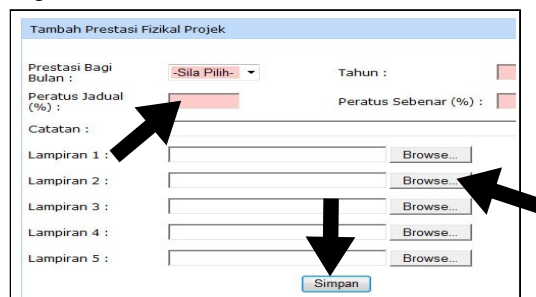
Tambah Prestasi Fizikal Projek

Prestasi Bagi Bulan : -Sila Pilih- Tahun :

Peratus Jadual (%) : Peratus Sebenar (%) :

Catatan :

Lampiran 1 : Browse...

Lampiran 2 : Browse...

Lampiran 3 : Browse...

Lampiran 4 : Browse...

Lampiran 5 : Browse...

Simpan